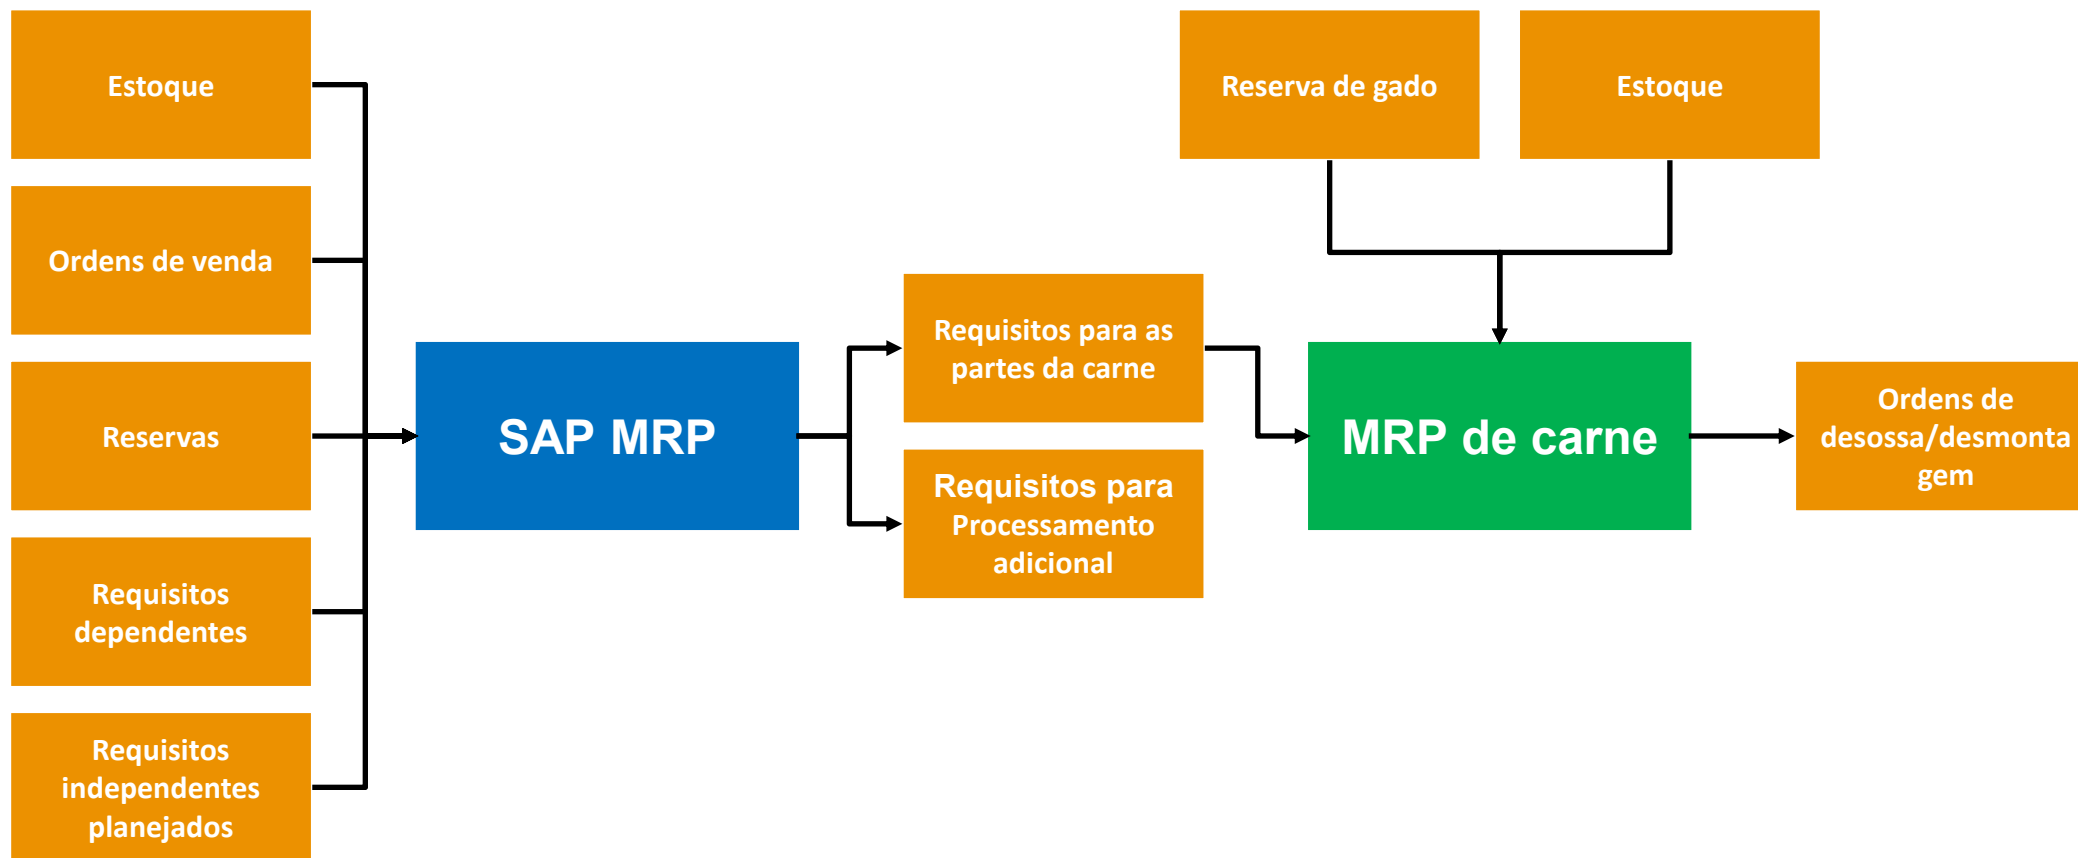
Estoque

Ordens de venda

Reservas

Requisitos dependentes

Requisitos independentes planejados

SAP MRP

Requisitos para as partes da carne

Requisitos para Processamento adicional

Reserva de gado

Estoque

MRP de carne

Ordens de desossa/desmonta gem